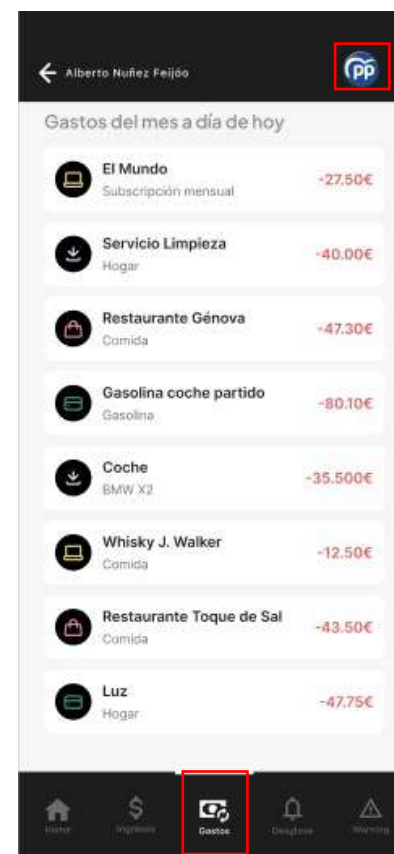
Alberto Nuñez Feijóo

PP

Gastos del mes a día de hoy

El Mundo
Subscripción mensual
-27.50€

Servicio Limpieza
Hogar
-40.00€

Restaurante Génova
Comida
-47.30€

Gasolina coche partido
Gasolina
-80.10€

Coche
BMW X2
-35.500€

Whisky J. Walker
Comida
-12.50€

Restaurante Toque de Sal
Comida
-43.50€

Luz
Hogar
-47.75€

Home
Ingresos
Gastos
Desglose
Warning